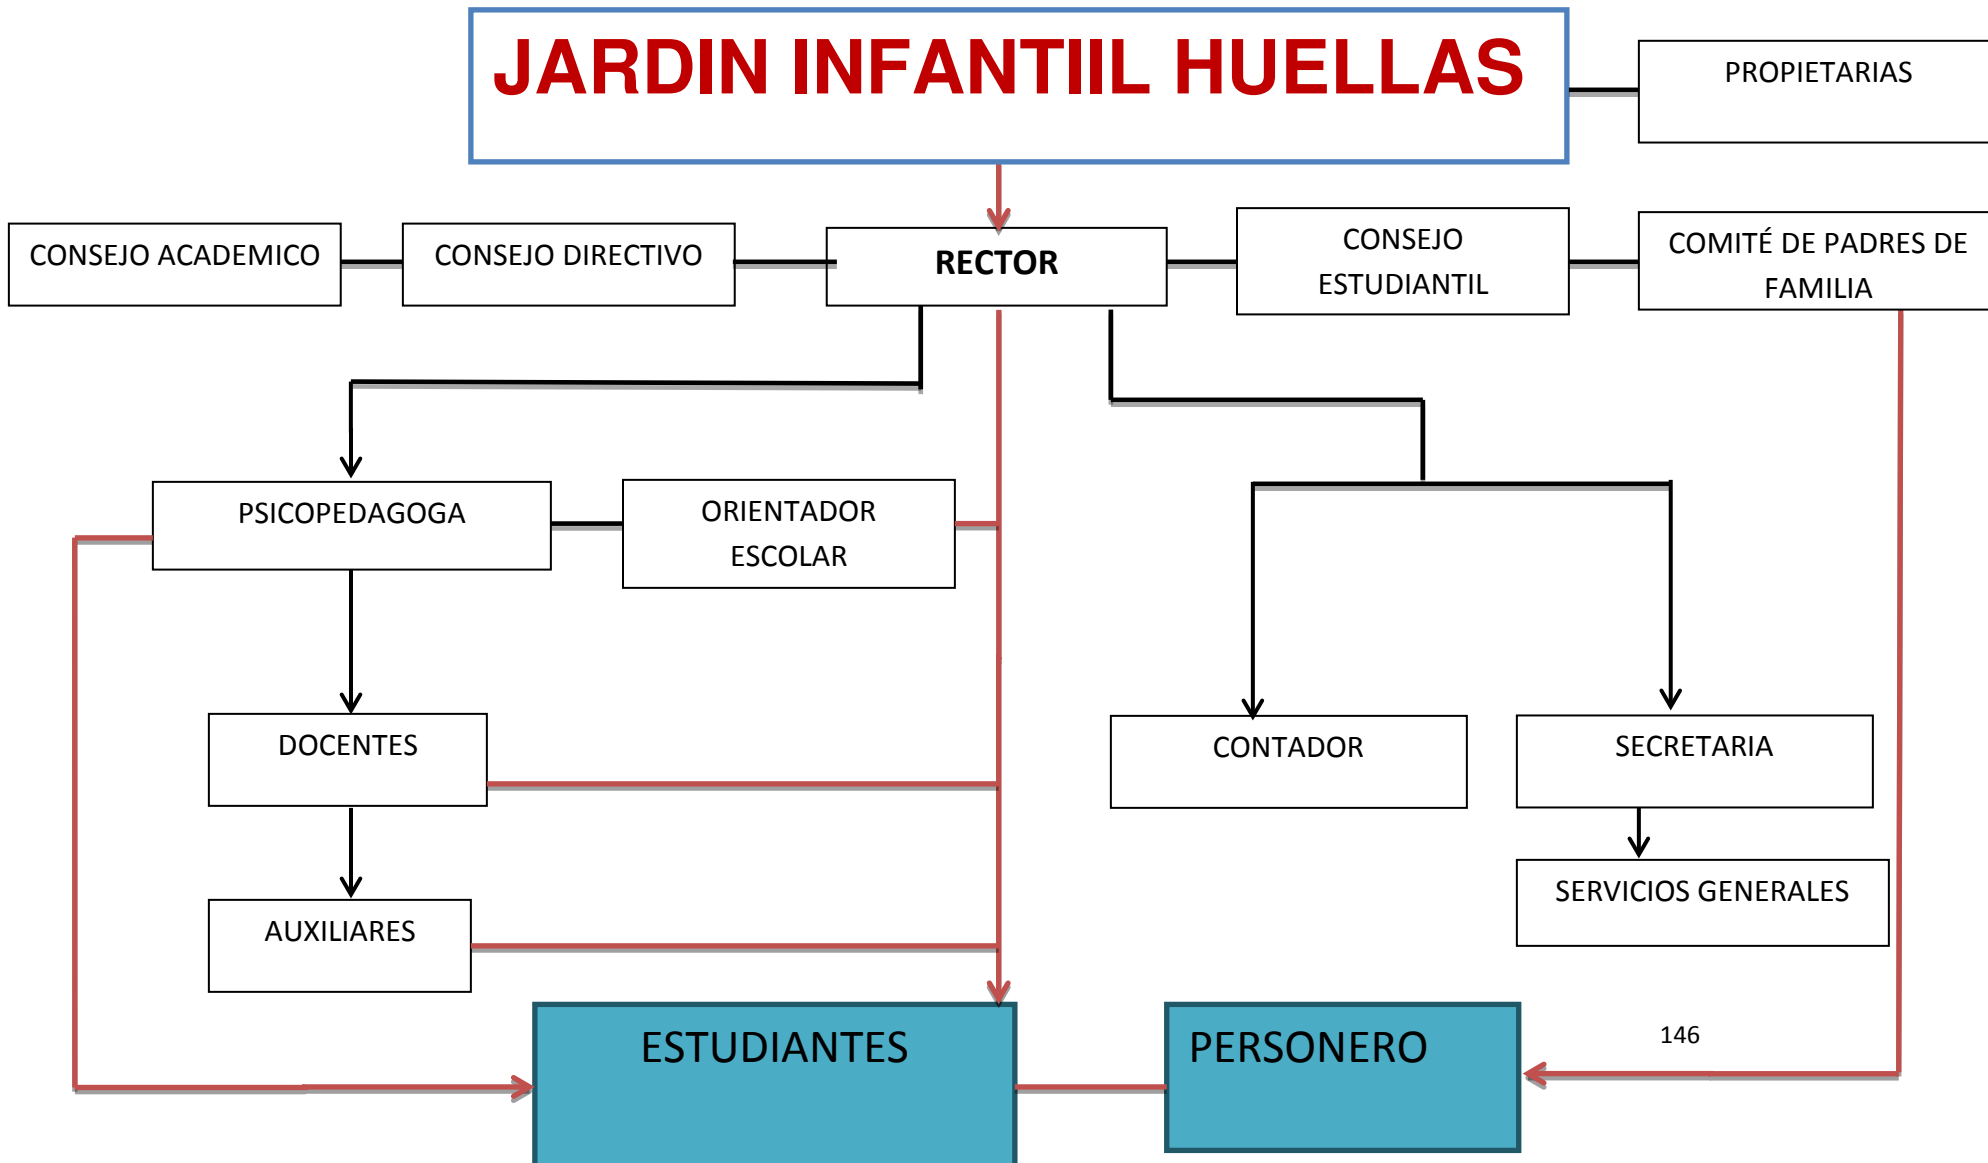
JARDIN INFANTIIL HUELLAS

PROPIETARIAS

CONSEJO ACADEMICO

CONSEJO DIRECTIVO

RECTOR

CONSEJO ESTUDIANTIL

COMITÉ DE PADRES DE FAMILIA

PSICOPEDAGOGA

ORIENTADOR ESCOLAR

DOCENTES

CONTADOR

SECRETARIA

AUXILIARES

SERVICIOS GENERALES

ESTUDIANTES

PERSONERO

146